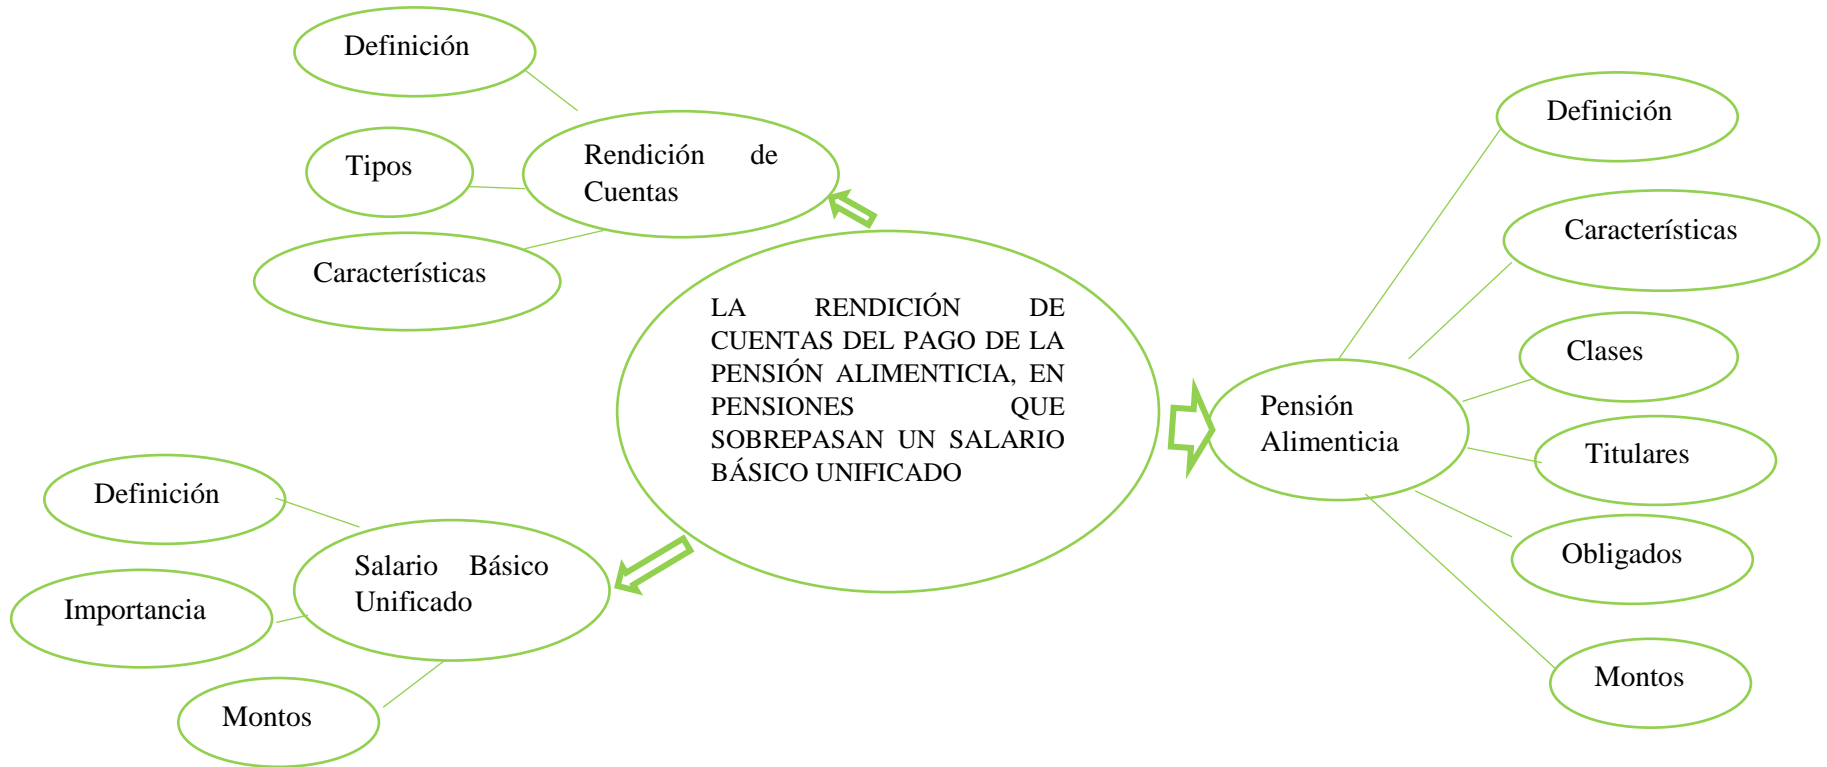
LA RENDICIÓN DE CUENTAS DEL PAGO DE LA PENSIÓN ALIMENTICIA, EN PENSIONES QUE SOBREPASAN UN SALARIO BÁSICO UNIFICADO

Rendición de Cuentas

Definición

Tipos

Características

Pensión Alimenticia

Definición

Características

Clases

Titulares

Obligados

Montos

Salario Básico Unificado

Definición

Importancia

Montos